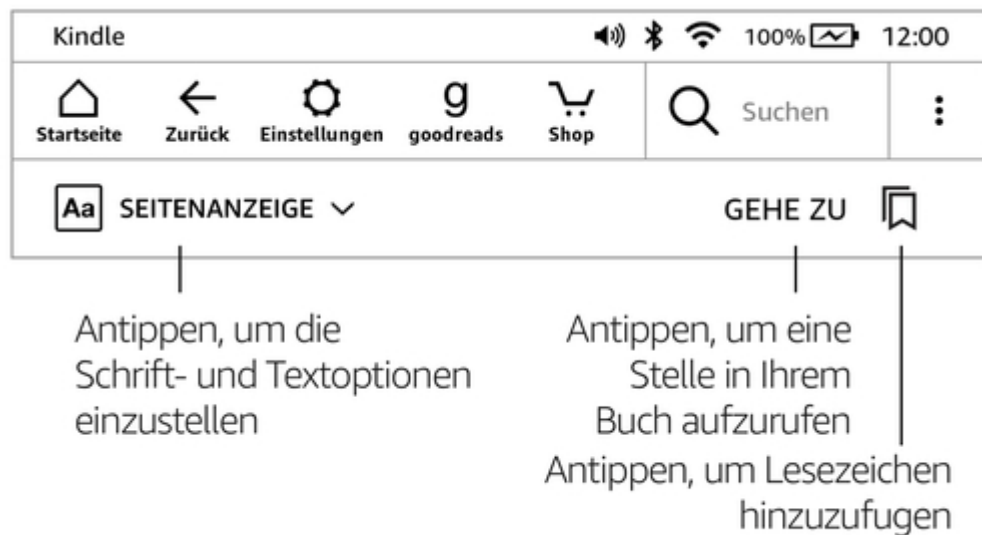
Kindle 100% 12:00

Startseite Zurück Einstellungen g goodreads Shop Suchen

Aa SEITENANZEIGE

GEHE ZU

Antippen, um die Schrift- und Textoptionen einzustellen

Antippen, um eine Stelle in Ihrem Buch aufzurufen

Antippen, um Lesezeichen hinzuzufugen